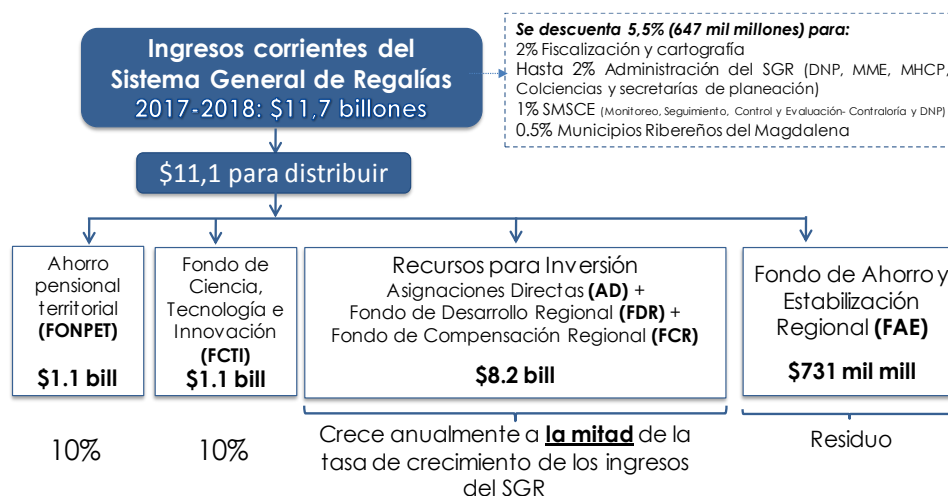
Ingresos corrientes del Sistema General de Regalías
2017-2018: $11,7 billones

Se descuenta 5,5% (647 mil millones) para:
2% Fiscalización y cartografía
Hasta 2% Administración del SGR (DNP, MME, MHCP, Colciencias y secretarías de planeación)
1% SMSCE (Monitoreo, Seguimiento, Control y Evaluación- Contraloría y DNP)
0.5% Municipios Ribereños del Magdalena

$11,1 para distribuir

Ahorro pensional territorial (FONPET)
$1.1 bill

Fondo de Ciencia, Tecnología e Innovación (FCTI)
$1.1 bill

Recursos para Inversión
Asignaciones Directas (AD) +
Fondo de Desarrollo Regional (FDR) +
Fondo de Compensación Regional (FCR)
$8.2 bill

Fondo de Ahorro y Estabilización Regional (FAE)
$731 mil mill

10%

10%

Crece anualmente a la mitad de la tasa de crecimiento de los ingresos del SGR

Residuo